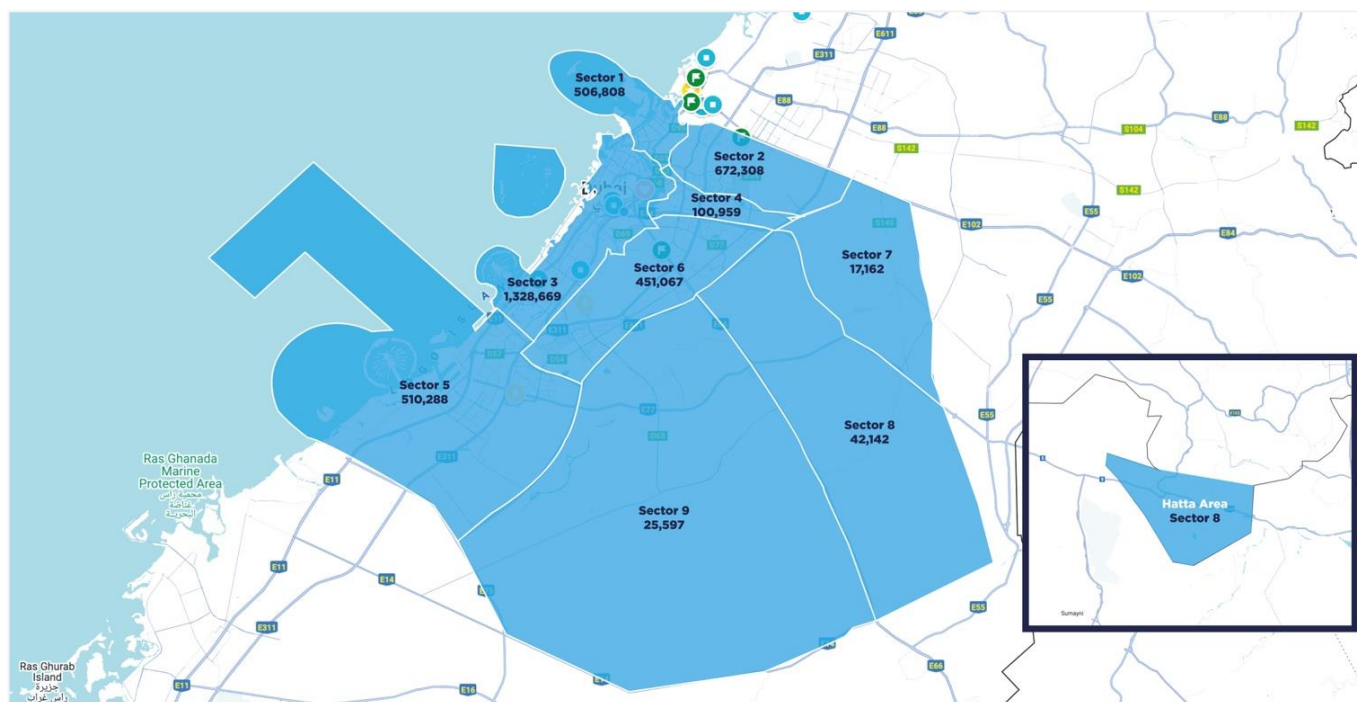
Sector 1
506,808

Sector 2
672,308

Dubai

Sector 4
100,959

Sector 7
17,162

Sector 3
1,328,669

Sector 6
451,067

Sector 5
510,288

Sector 8
42,142

Sector 9
25,597

Hatta Area
Sector 8

Sumayni

Ras Ghanada
Marine
Protected Area
محمية راس
غناضة
البحرية

Ras Ghurab
Island
جزيرة
راس غراب

E611
E311
E88
E88
S104
E88
S142
S142
S142
E102
E55
E84
E102
E55
E55
E11
E11
E14
E311
E311
E11
E16
E66
E55
E77